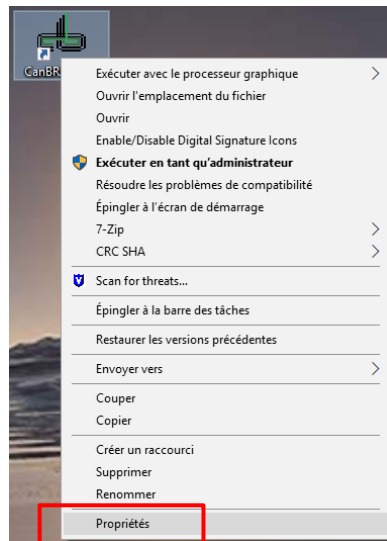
CanBR

Exécuter avec le processeur graphique
Ouvrir l'emplacement du fichier
Ouvrir
Enable/Disable Digital Signature Icons
Exécuter en tant qu'administrateur
Résoudre les problèmes de compatibilité
Épingler à l'écran de démarrage
7-Zip
CRC SHA

Scan for threats...

Épingler à la barre des tâches

Restaurer les versions précédentes

Envoyer vers

Couper
Copier

Créer un raccourci
Supprimer
Renommer

Propriétés